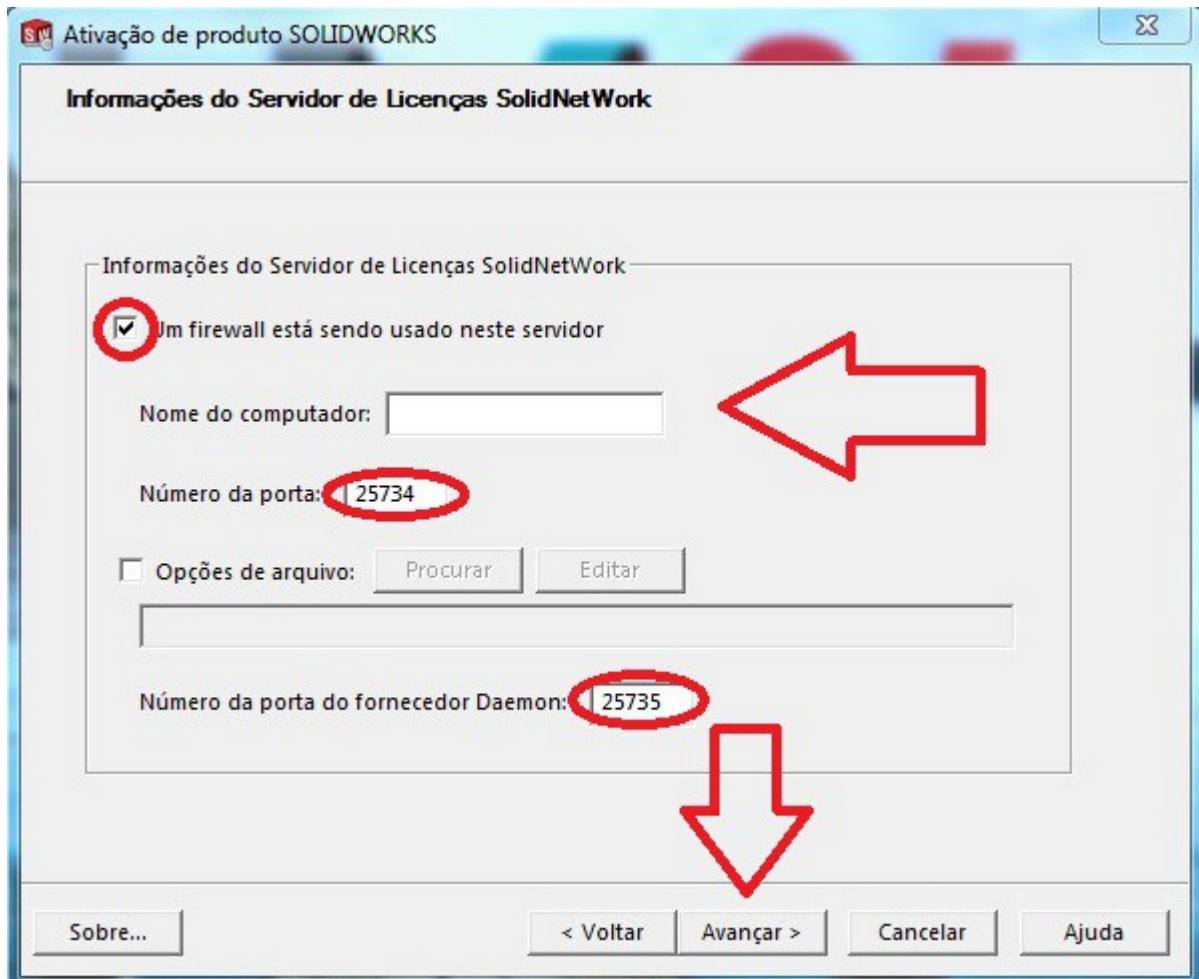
Ativação de produto SOLIDWORKS

Informações do Servidor de Licenças SolidNetWork

Informações do Servidor de Licenças SolidNetWork

Um firewall está sendo usado neste servidor

Nome do computador:

Número da porta: 25734

Opções de arquivo: Procurar Editar

Número da porta do fornecedor Daemon: 25735

Sobre... < Voltar Avançar > Cancelar Ajuda